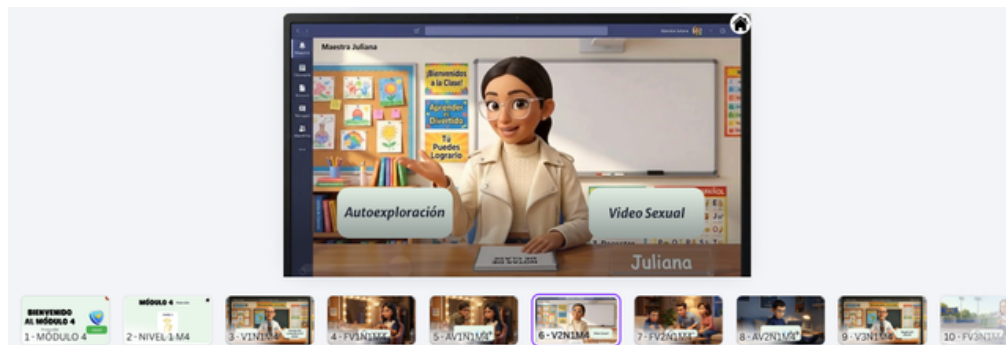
Maestra Juliana

¡Bienvenidos a la Clase!

Aprender es Divertido

Tú Puedes Lograrlo

Autoexploración

Video Sexual

Juliana

BIENVENIDO AL MÓDULO 4

1 - MÓDULO 4

MÓDULO 4

2 - NIVEL 1 M4

3 - V1N1M4

4 - FV1N1M4

5 - AV1N1M4

6 - V2N1M4

7 - FV2N1M4

8 - AV2N1M4

9 - V3N1M4

10 - FV3N1M